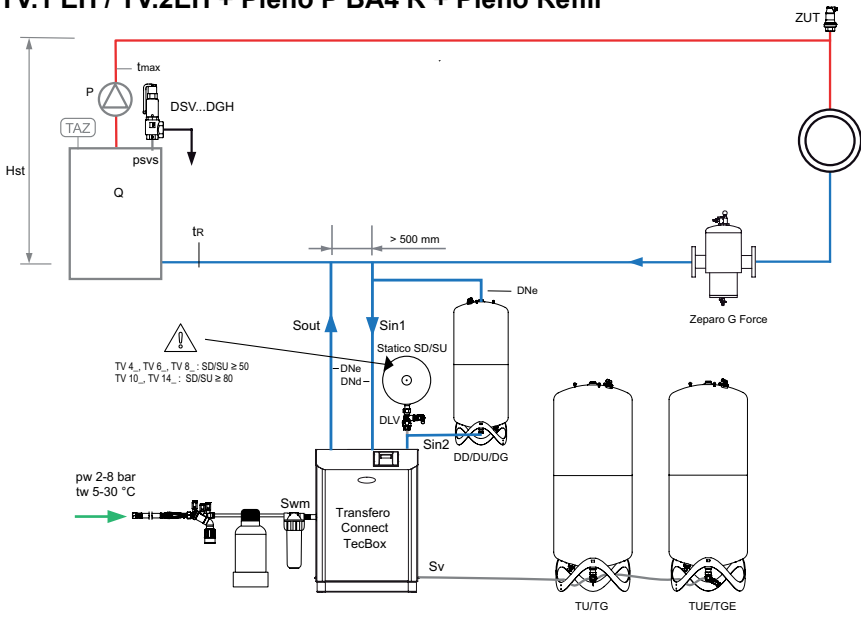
TV.1 EH / TV.2EH + Pleno P BA4 R + Pleno Refill

ZUT

Hst

P

tmax

DSV...DGH

TAZ

psvs

Q

tR

> 500 mm

DNe

Zeparo G Force

Sout

Sin1

Statico SD/SU

TV 4_, TV 6_, TV 8_ : SD/SU ≥ 50
TV 10_, TV 14_ : SD/SU ≥ 80

DNe

DNd

DLV

Sin2

DD/DU/DG

pw 2-8 bar
tw 5-30 °C

Swm

Transfero Connect TecBox

Sv

TU/TG

TUE/TGE